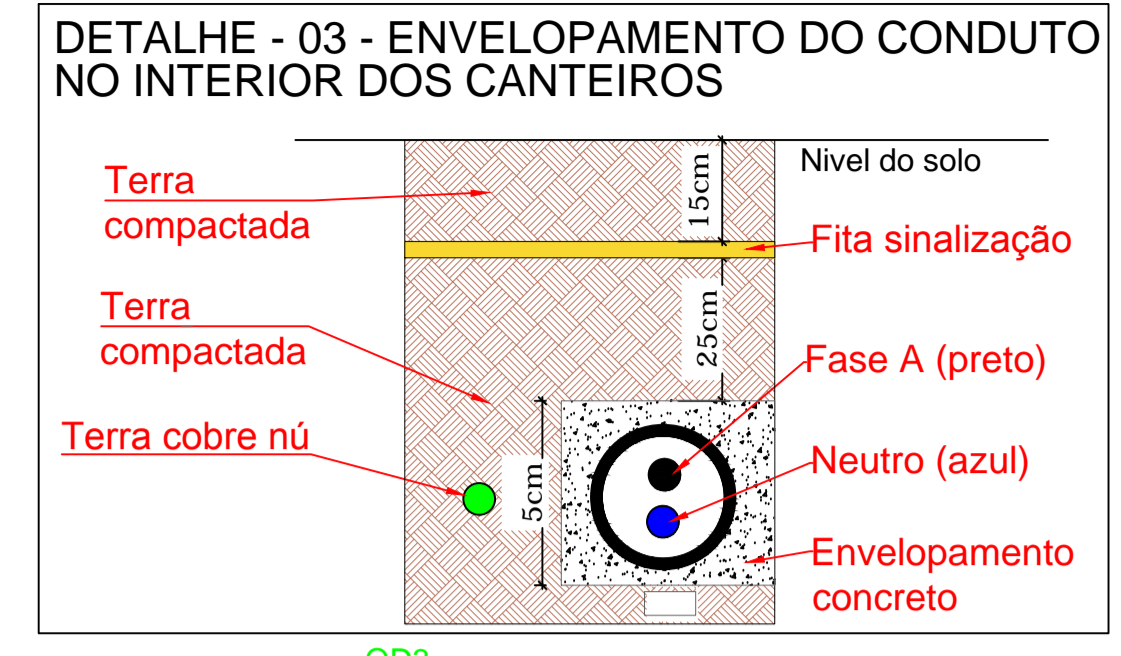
DETALHE - 03 - ENVELOPAMENTO DO CONDUTO NO INTERIOR DOS CANTEIROS

Nivel do solo

Terra compactada

15cm

Fita sinalização

Terra compactada

25cm

Fase A (preto)

Terra cobre nú

5cm

Neutro (azul)

Envelopamento concreto

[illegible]